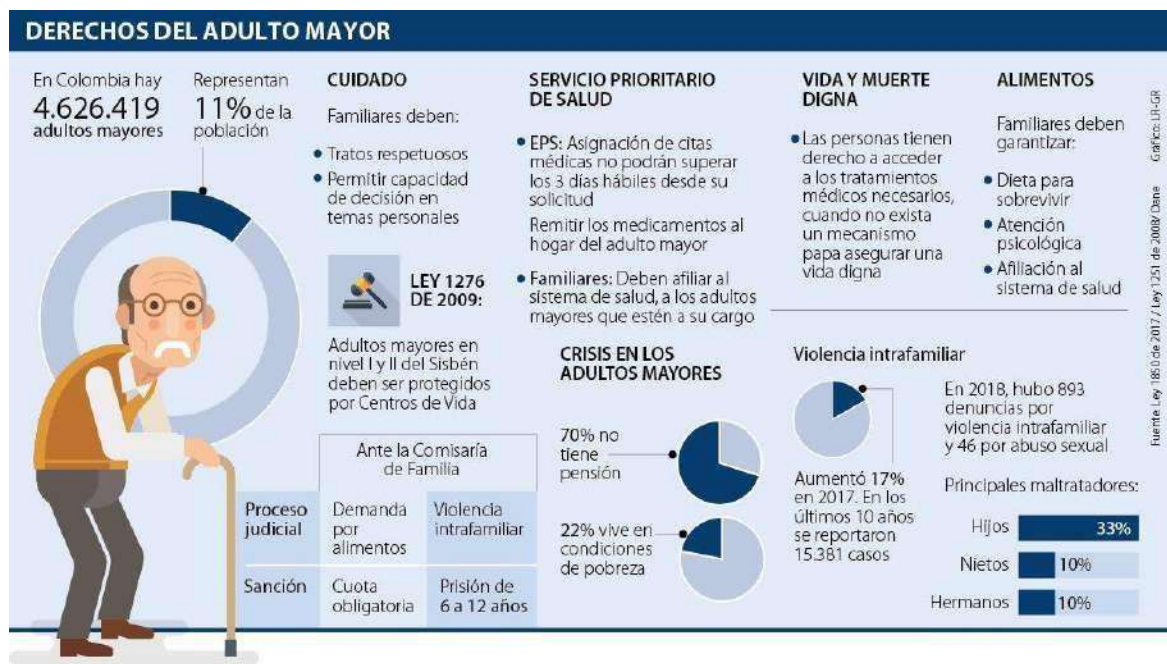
DERECHOS DEL ADULTO MAYOR

En Colombia hay 4.626.419 adultos mayores

Representan 11% de la población

CUIDADO

Familiares deben:

• Tratos respetuosos
• Permitir capacidad de decisión en temas personales

LEY 1276 DE 2009:

Adultos mayores en nivel I y II del Sisbén deben ser protegidos por Centros de Vida

| | Ante la Comisaría de Familia | |
|---|---|---|
| Proceso judicial | Demanda por alimentos | Violencia intrafamiliar |
| Sanción | Cuota obligatoria | Prisión de 6 a 12 años |

SERVICIO PRIORITARIO DE SALUD

• EPS: Asignación de citas médicas no podrán superar los 3 días hábiles desde su solicitud

Remitir los medicamentos al hogar del adulto mayor

• Familiares: Deben afiliar al sistema de salud, a los adultos mayores que estén a su cargo

CRISIS EN LOS ADULTOS MAYORES

70% no tiene pensión

22% vive en condiciones de pobreza

VIDA Y MUERTE DIGNA

• Las personas tienen derecho a acceder a los tratamientos médicos necesarios, cuando no exista un mecanismo papa asegurar una vida digna

ALIMENTOS

Familiares deben garantizar:

• Dieta para sobrevivir
• Atención psicológica
• Afiliación al sistema de salud

Violencia intrafamiliar

Aumentó 17% en 2017. En los últimos 10 años se reportaron 15.381 casos

En 2018, hubo 893 denuncias por violencia intrafamiliar y 46 por abuso sexual

Principales maltratadores:

Hijos 33%
Nietos 10%
Hermanos 10%

Gráfico: LR-GR

Fuente: Ley 1850 de 2017 / Ley 1251 de 2008/ Dane